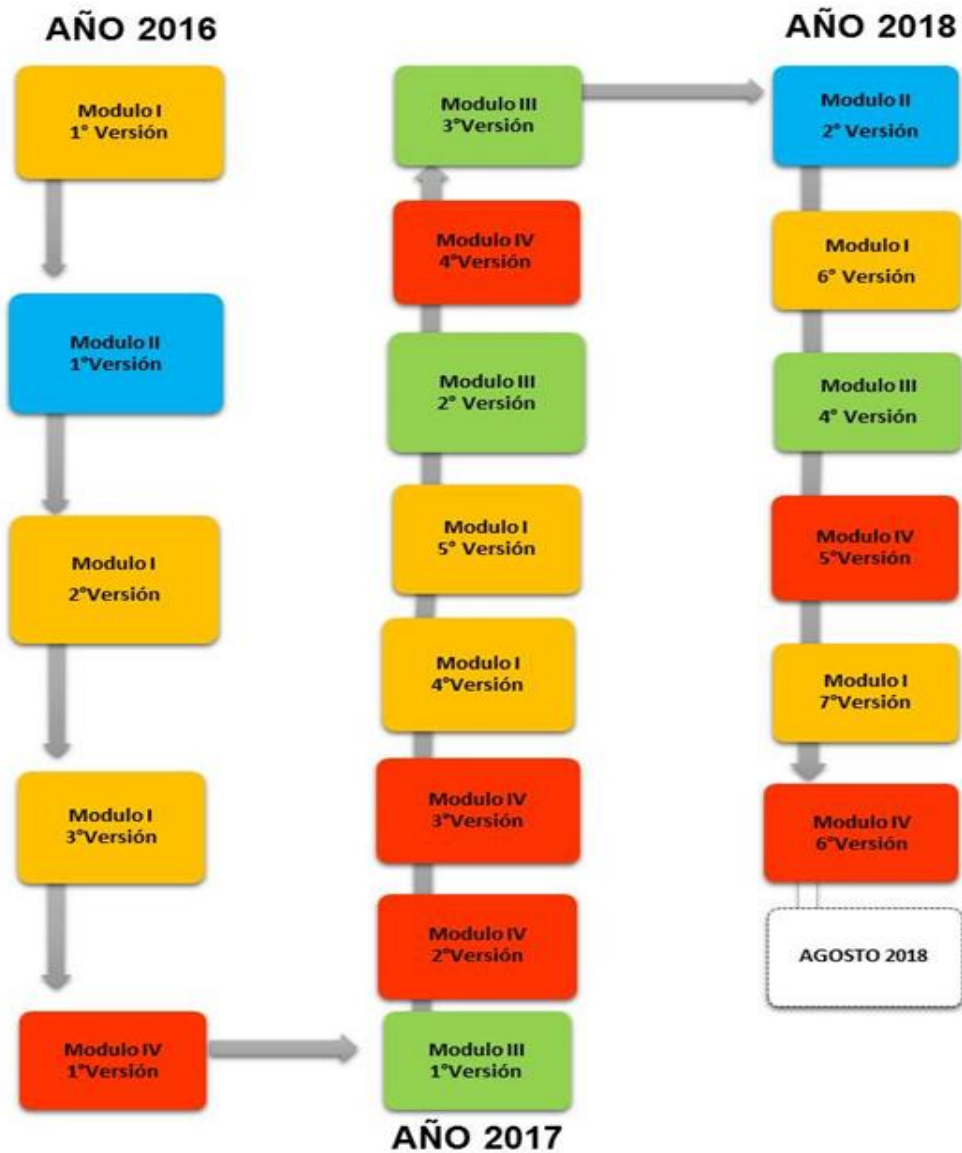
AÑO 2016

Modulo I
1° Versión

Modulo II
1°Versión

Modulo I
2°Versión

Modulo I
3°Versión

Modulo IV
1°Versión

Modulo III
1°Versión

Modulo IV
2°Versión

Modulo IV
3°Versión

Modulo I
4°Versión

Modulo I
5° Versión

Modulo III
2° Versión

Modulo IV
4°Versión

Modulo III
3°Versión

AÑO 2017

AÑO 2018

Modulo II
2° Versión

Modulo I
6° Versión

Modulo III
4° Versión

Modulo IV
5°Versión

Modulo I
7°Versión

Modulo IV
6°Versión

AGOSTO 2018